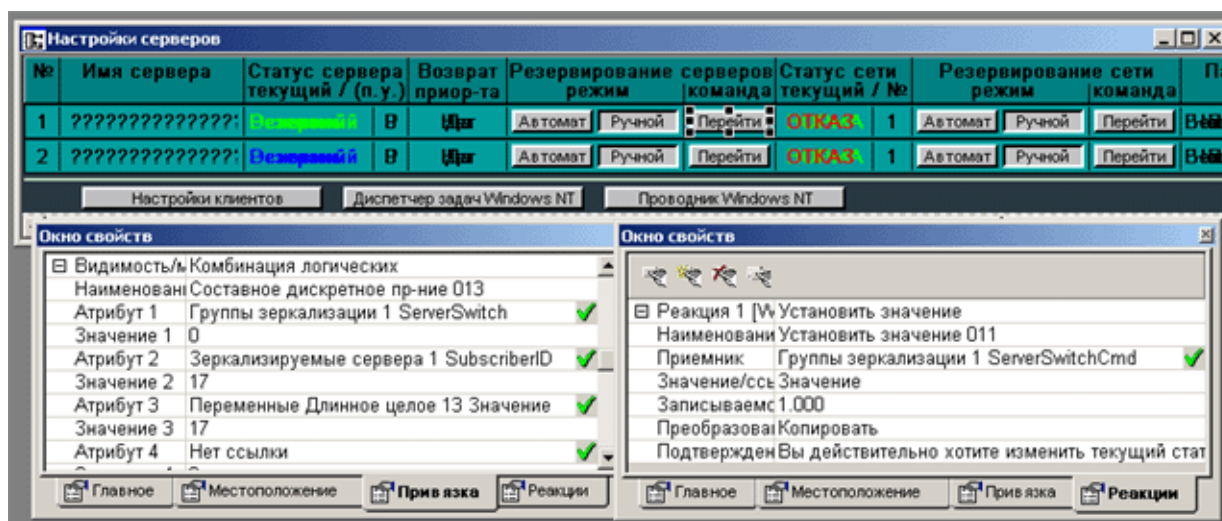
Настройки серверов

| № | Имя сервера | Статус сервера текущий / (п.у.) | | Возврат приор-та | Резервирование серверов режим | | команда | Статус сети текущий / № | | Резервирование сети режим | | команда | Па |
|---|---|---|---|---|---|---|---|---|---|---|---|---|---|
| 1 | ?????????????? | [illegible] | В | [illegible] | Автомат | Ручной | Перейти | ОТКАЗ | 1 | Автомат | Ручной | Перейти | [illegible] |
| 2 | ?????????????? | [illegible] | В | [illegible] | Автомат | Ручной | Перейти | ОТКАЗ | 1 | Автомат | Ручной | Перейти | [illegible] |

Настройки клиентов
Диспетчер задач Windows NT
Проводник Windows NT

Окно свойств

| | |
|---|---|
| ⊟ Видимость/и | Комбинация логических |
| Наименовани | Составное дискретное пр-ние 013 |
| Атрибут 1 | Группы зеркализации 1 ServerSwitch |
| Значение 1 | 0 |
| Атрибут 2 | Зеркализируемые сервера 1 SubscriberID |
| Значение 2 | 17 |
| Атрибут 3 | Переменные Длинное целое 13 Значение |
| Значение 3 | 17 |
| Атрибут 4 | Нет ссылки |

Главное | Местоположение | Привязка | Реакции

Окно свойств

| | |
|---|---|
| ⊟ Реакция 1 [W | Установить значение |
| Наименовани | Установить значение 011 |
| Приемник | Группы зеркализации 1 ServerSwitchCmd |
| Значение/ссы | Значение |
| Записываемо | 1.000 |
| Преобразова | Копировать |
| Подтвержден | Вы действительно хотите изменить текущий стат |

Главное | Местоположение | Привязка | Реакции